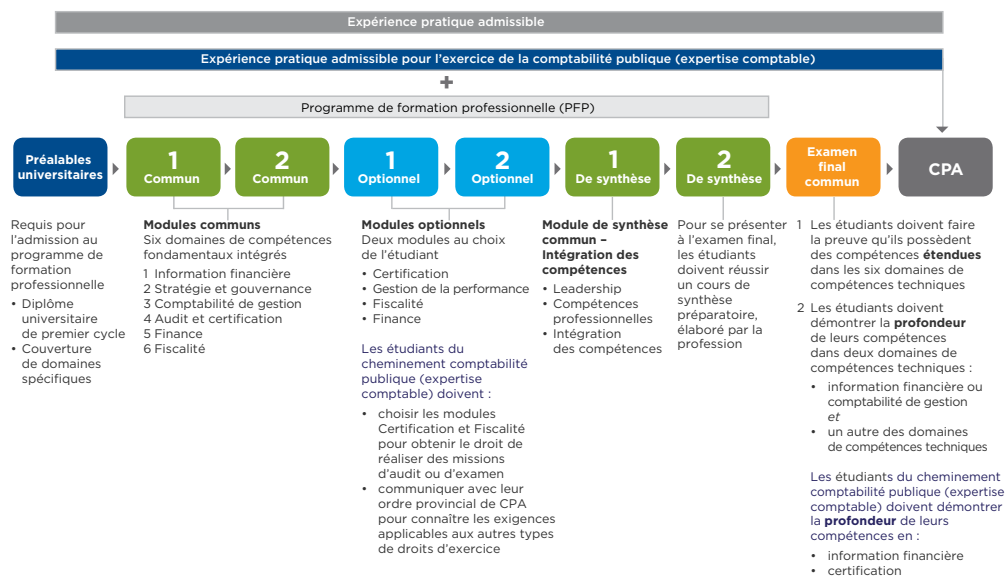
Expérience pratique admissible

Expérience pratique admissible pour l'exercice de la comptabilité publique (expertise comptable)

+

Programme de formation professionnelle (PFP)

Préalables universitaires

1 Commun

2 Commun

1 Optionnel

2 Optionnel

1 De synthèse

2 De synthèse

Examen final commun

CPA

Requis pour l'admission au programme de formation professionnelle
• Diplôme universitaire de premier cycle
• Couverture de domaines spécifiques

**Modules communs**
Six domaines de compétences fondamentaux intégrés
1 Information financière
2 Stratégie et gouvernance
3 Comptabilité de gestion
4 Audit et certification
5 Finance
6 Fiscalité

**Modules optionnels**
Deux modules au choix de l'étudiant
• Certification
• Gestion de la performance
• Fiscalité
• Finance

Les étudiants du cheminement comptabilité publique (expertise comptable) doivent :
• choisir les modules Certification et Fiscalité pour obtenir le droit de réaliser des missions d'audit ou d'examen
• communiquer avec leur ordre provincial de CPA pour connaître les exigences applicables aux autres types de droits d'exercice

**Module de synthèse commun – Intégration des compétences**
• Leadership
• Compétences professionnelles
• Intégration des compétences

Pour se présenter à l'examen final, les étudiants doivent réussir un cours de synthèse préparatoire, élaboré par la profession

1 Les étudiants doivent faire la preuve qu'ils possèdent des compétences **étendues** dans les six domaines de compétences techniques

2 Les étudiants doivent démontrer la **profondeur** de leurs compétences dans deux domaines de compétences techniques :
• information financière ou comptabilité de gestion *et*
• un autre des domaines de compétences techniques

Les étudiants du cheminement comptabilité publique (expertise comptable) doivent démontrer la **profondeur** de leurs compétences en :
• information financière
• certification